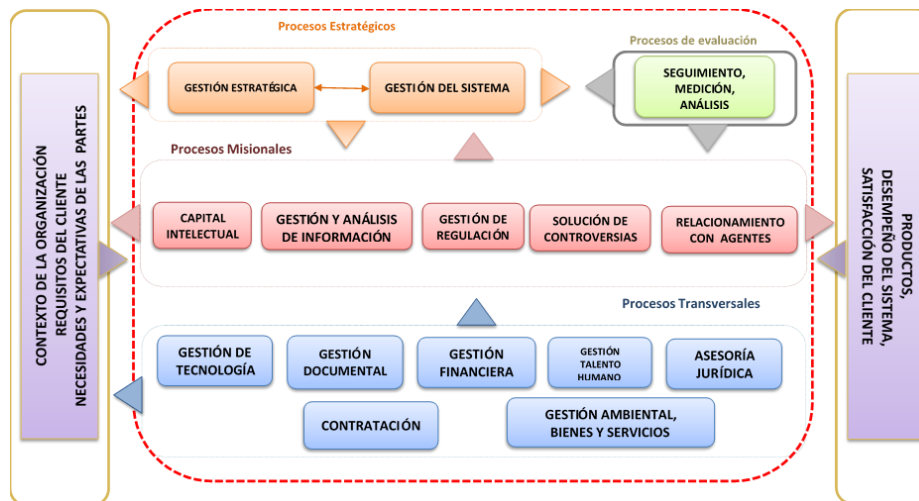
CONTEXTO DE LA ORGANIZACIÓN
REQUISITOS DEL CLIENTE
NECESIDADES Y EXPECTATIVAS DE LAS PARTES

Procesos Estratégicos

GESTIÓN ESTRATÉGICA

GESTIÓN DEL SISTEMA

Procesos de evaluación

SEGUIMIENTO, MEDICIÓN, ANÁLISIS

Procesos Misionales

CAPITAL INTELECTUAL

GESTIÓN Y ANÁLISIS DE INFORMACIÓN

GESTIÓN DE REGULACIÓN

SOLUCIÓN DE CONTROVERSIAS

RELACIONAMIENTO CON AGENTES

Procesos Transversales

GESTIÓN DE TECNOLOGÍA

GESTIÓN DOCUMENTAL

GESTIÓN FINANCIERA

GESTIÓN TALENTO HUMANO

ASESORÍA JURÍDICA

CONTRATACIÓN

GESTIÓN AMBIENTAL, BIENES Y SERVICIOS

PRODUCTOS,
DESEMPEÑO DEL SISTEMA,
SATISFACCIÓN DEL CLIENTE